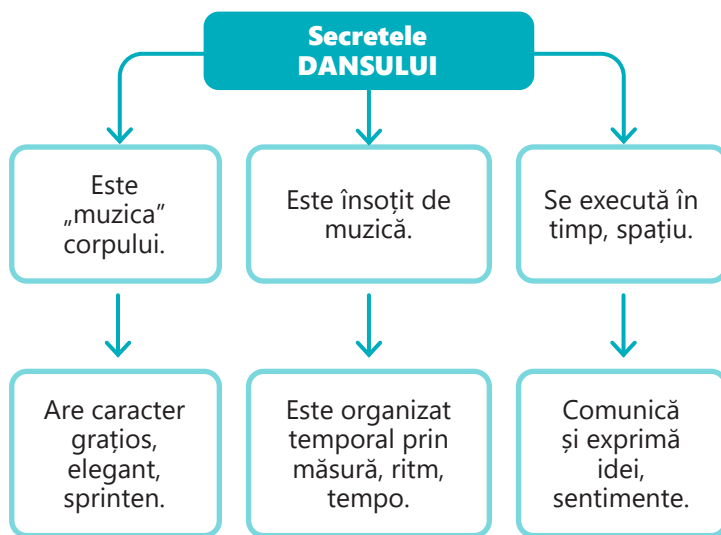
Secretele
DANSULUI

Este „muzica” corpului.

Este însoțit de muzică.

Se execută în timp, spațiu.

Are caracter grațios, elegant, sprinten.

Este organizat temporal prin măsură, ritm, tempo.

Comunică și exprimă idei, sentimente.